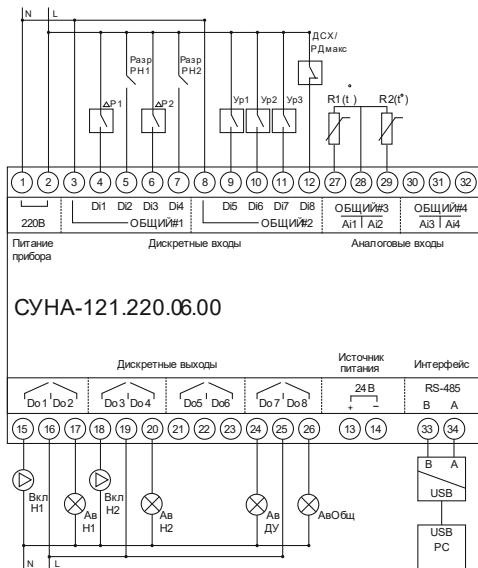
N L

ДСХ/
РДмакс

Разр РН1

Разр РН2

ΔР1

ΔР2

Ур1 Ур2 Ур3

R1(t°) R2(t°)

1 2 3 4 5 6 7 8 9 10 11 12 27 28 29 30 31 32

220В

Di1 Di2 Di3 Di4 ОБЩИЙ#1

Di5 Di6 Di7 Di8 ОБЩИЙ#2

ОБЩИЙ#3 Ai1 Ai2

ОБЩИЙ#4 Ai3 Ai4

Питание прибора

Дискретные входы

Аналоговые входы

СУНА-121.220.06.00

Дискретные выходы

Источник питания

Интерфейс

Do1 Do2 Do3 Do4 Do5 Do6 Do7 Do8

24В + −

RS-485 B A

15 16 17 18 19 20 21 22 23 24 25 26 13 14 33 34

Вкл Н1

Ав Н1

Вкл Н2

Ав Н2

Ав ДУ

АвОбщ

B A

USB

USB PC

N L